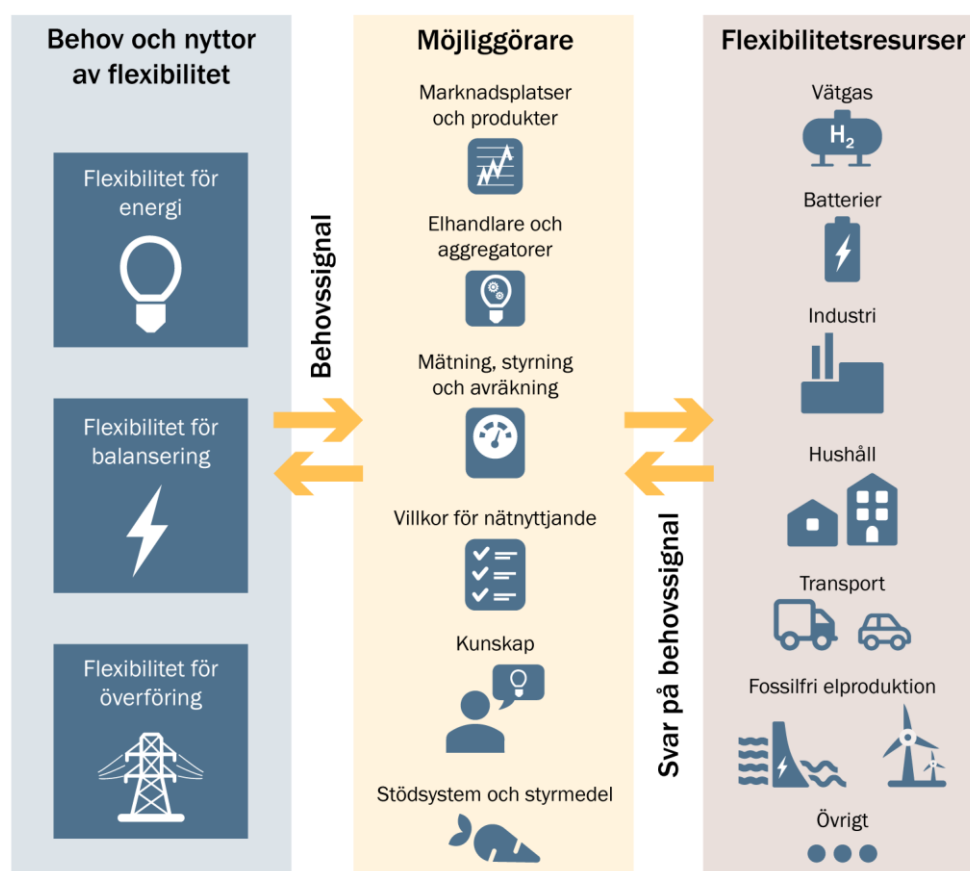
Behov och nyttor av flexibilitet

Flexibilitet för energi

Flexibilitet för balansering

Flexibilitet för överföring

Behovssignal

Möjliggörare

Marknadsplatser och produkter

Elhandlare och aggregatorer

Mätning, styrning och avräkning

Villkor för nätnyttjande

Kunskap

Stödsystem och styrmedel

Svar på behovssignal

Flexibilitetsresurser

Vätgas

$H_2$

Batterier

Industri

Hushåll

Transport

Fossilfri elproduktion

Övrigt